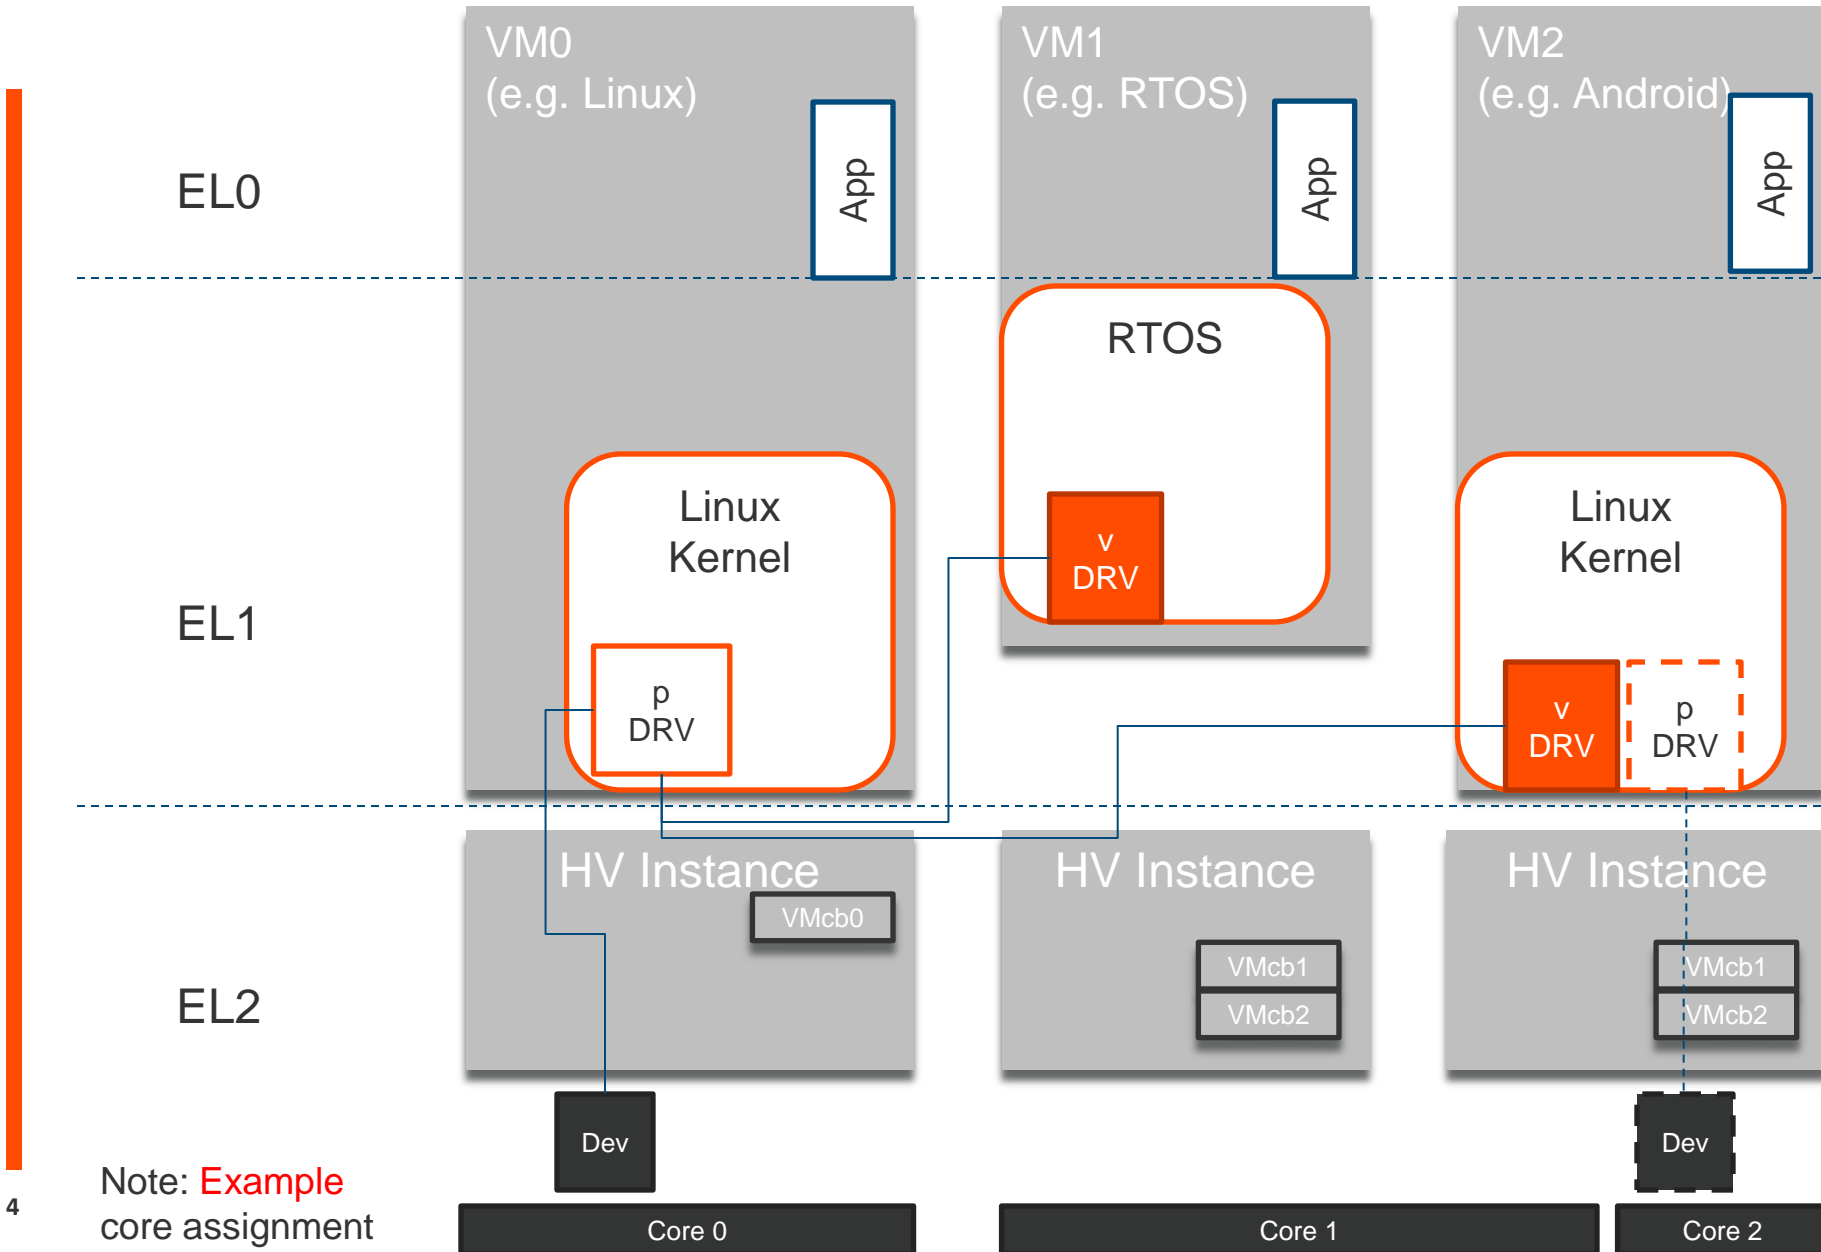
VM0
(e.g. Linux)

App

VM1
(e.g. RTOS)

App

VM2
(e.g. Android)

App

EL0

RTOS

v
DRV

Linux
Kernel

Linux
Kernel

EL1

p
DRV

v
DRV

p
DRV

HV Instance

VMcb0

HV Instance

VMcb1

VMcb2

HV Instance

VMcb1

VMcb2

EL2

Dev

Dev

Note: Example
core assignment

4

Core 0

Core 1

Core 2